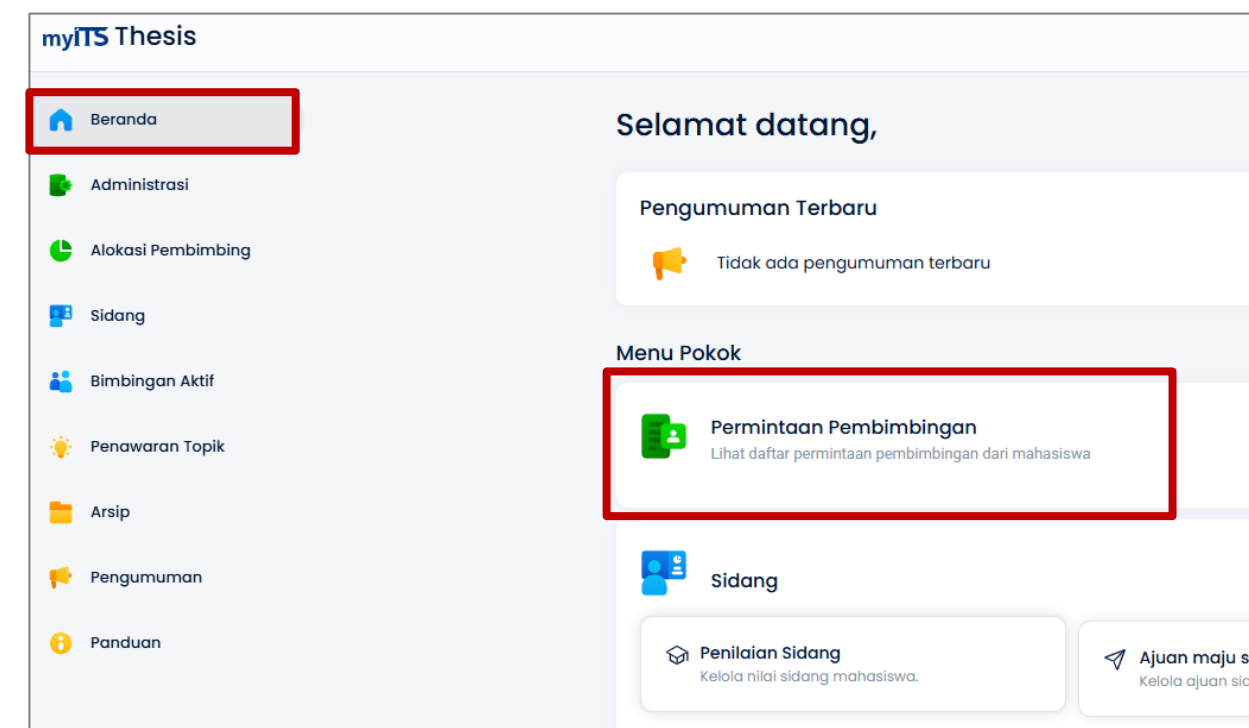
myITS Thesis

Beranda

Administrasi

Alokasi Pembimbing

Sidang

Bimbingan Aktif

Penawaran Topik

Arsip

Pengumuman

Panduan

Selamat datang,

Pengumuman Terbaru

Tidak ada pengumuman terbaru

Menu Pokok

Permintaan Pembimbingan

Lihat daftar permintaan pembimbingan dari mahasiswa

Sidang

Penilaian Sidang

Kelola nilai sidang mahasiswa.

Ajuan maju s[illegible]

Kelola ajuan sid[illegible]